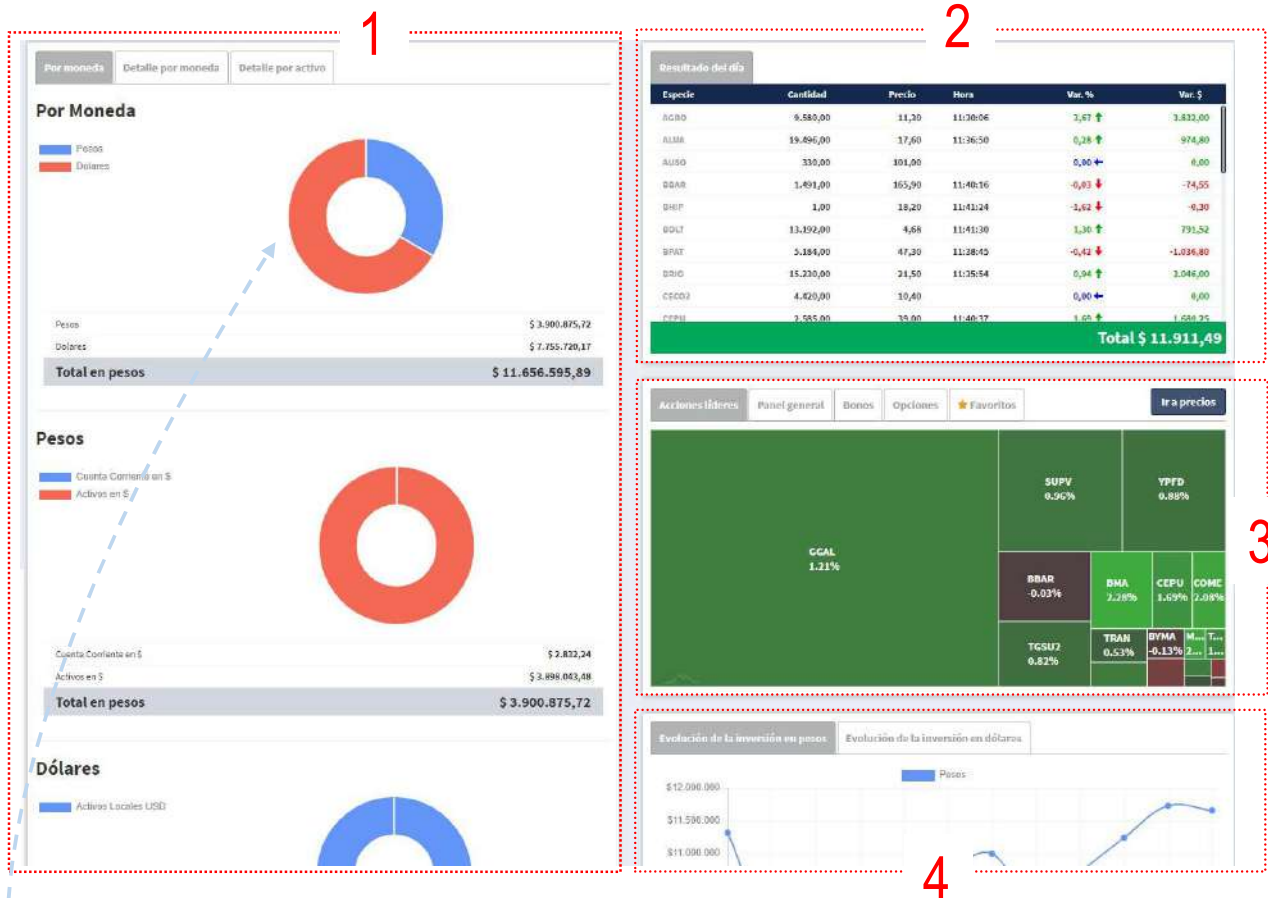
1

Por moneda | Detalle por moneda | Detalle por activo

Por Moneda

Pesos
Dolares

| | |
|---|---|
| Pesos | $ 3.900.875,72 |
| Dolares | $ 7.755.720,17 |
| Total en pesos | $ 11.656.595,89 |

Pesos

Cuenta Corriente en $
Activos en $

| | |
|---|---|
| Cuenta Corriente en $ | $ 2.832,24 |
| Activos en $ | $ 3.898.043,48 |
| Total en pesos | $ 3.900.875,72 |

Dólares

Activos Locales USD

2

Resultado del día

| Especie | Cantidad | Precio | Hora | Var. % | Var. $ |
|---|---|---|---|---|---|
| AGRO | 9.580,00 | 11,30 | 11:30:06 | 3,67 | 3.832,00 |
| ALUA | 19.496,00 | 17,60 | 11:36:50 | 0,28 | 974,80 |
| AUSO | 330,00 | 101,00 | | 0,00 | 0,00 |
| BBAR | 1.491,00 | 165,90 | 11:40:16 | -0,03 | -74,55 |
| BHIP | 1,00 | 18,20 | 11:41:24 | -1,62 | -0,30 |
| BOLT | 13.192,00 | 4,68 | 11:41:30 | 1,30 | 791,52 |
| BPAT | 5.184,00 | 47,30 | 11:38:45 | -0,42 | -1.036,80 |
| BRIO | 15.230,00 | 21,50 | 11:35:54 | 0,94 | 3.046,00 |
| CECO2 | 4.820,00 | 10,40 | | 0,00 | 0,00 |
| CEPU | 2.585,00 | 39,00 | 11:40:37 | 1,60 | 1.680,25 |

Total $ 11.911,49

Acciones líderes | Panel general | Bonos | Opciones | Favoritos | Ir a precios

GGAL 1.21%
SUPV 0.96%
YPFD 0.88%
BBAR -0.03%
BMA 2.28%
CEPU 1.69%
COME 2.08%
TGSU2 0.82%
TRAN 0.53%
BYMA -0.13%
M... 2...
T... 1...

3

Evolución de la inversión en pesos | Evolución de la inversión en dólares

Pesos

$12.000.000
$11.500.000
$11.000.000

4